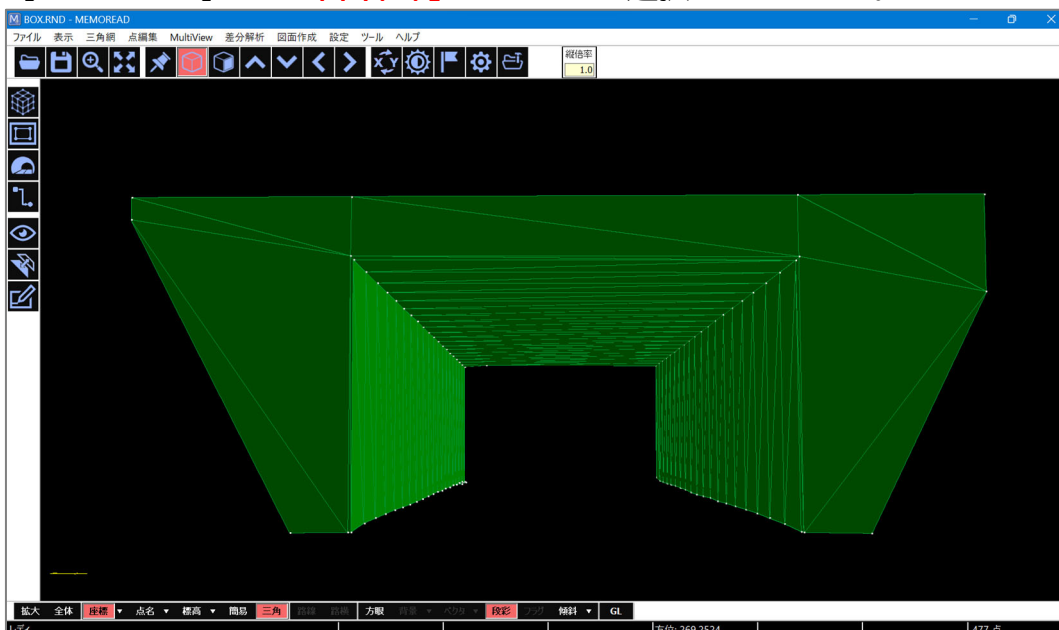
BOX.RND - MEMOREAD

ファイル 表示 三角網 点編集 MultiView 差分解析 図面作成 設定 ツール ヘルプ

縦倍率
1.0

拡大 全体 座標 ▼ 点名 ▼ 標高 ▼ 簡易 三角 路線 路線 方眼 背景 ▼ ベクタ ▼ 段彩 フラグ 傾斜 ▼ GL

方位: 269.2524
477 点